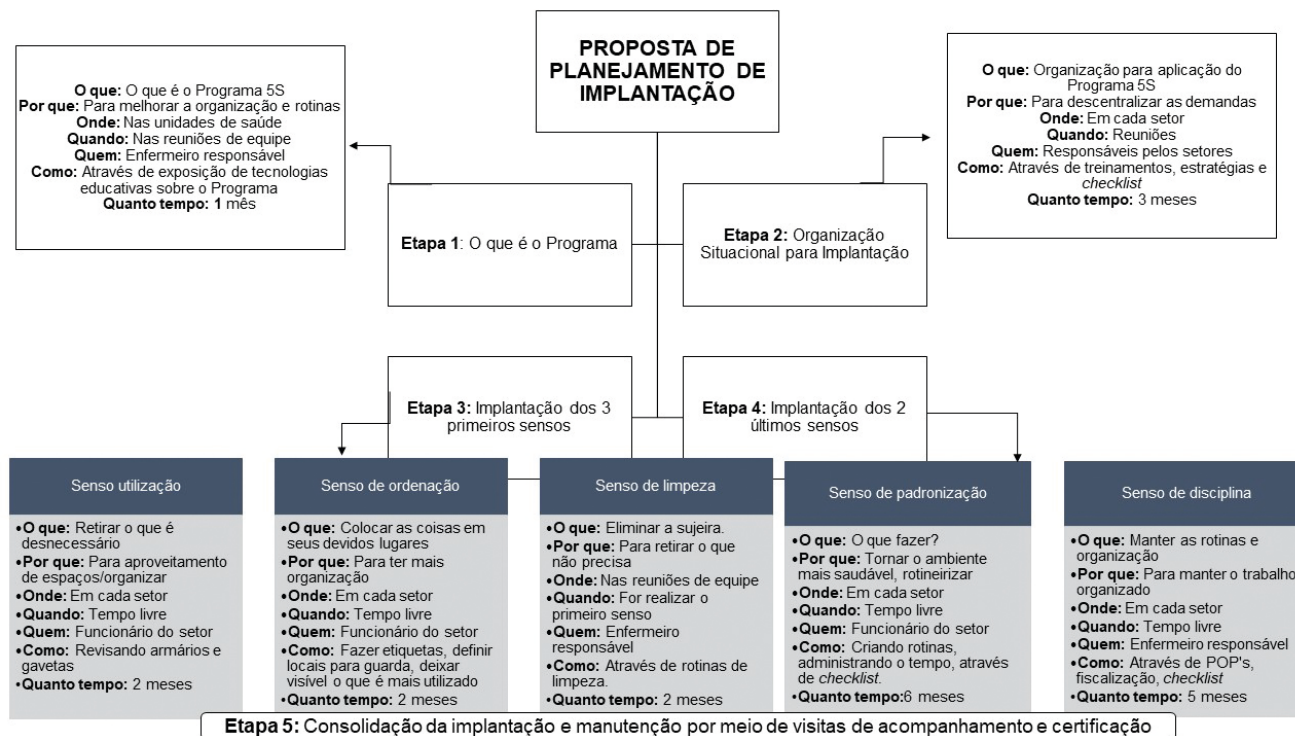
PROPOSTA DE PLANEJAMENTO DE IMPLANTAÇÃO

O que: O que é o Programa 5S
Por que: Para melhorar a organização e rotinas
Onde: Nas unidades de saúde
Quando: Nas reuniões de equipe
Quem: Enfermeiro responsável
Como: Através de exposição de tecnologias educativas sobre o Programa
Quanto tempo: 1 mês

O que: Organização para aplicação do Programa 5S
Por que: Para descentralizar as demandas
Onde: Em cada setor
Quando: Reuniões
Quem: Responsáveis pelos setores
Como: Através de treinamentos, estratégias e checklist
Quanto tempo: 3 meses

Etapa 1: O que é o Programa

Etapa 2: Organização Situacional para Implantação

Etapa 3: Implantação dos 3 primeiros sensos

Etapa 4: Implantação dos 2 últimos sensos

Senso utilização
•O que: Retirar o que é desnecessário
•Por que: Para aproveitamento de espaços/organizar
•Onde: Em cada setor
•Quando: Tempo livre
•Quem: Funcionário do setor
•Como: Revisando armários e gavetas
•Quanto tempo: 2 meses

Senso de ordenação
•O que: Colocar as coisas em seus devidos lugares
•Por que: Para ter mais organização
•Onde: Em cada setor
•Quando: Tempo livre
•Quem: Funcionário do setor
•Como: Fazer etiquetas, definir locais para guarda, deixar visível o que é mais utilizado
•Quanto tempo: 2 meses

Senso de limpeza
•O que: Eliminar a sujeira.
•Por que: Para retirar o que não precisa
•Onde: Nas reuniões de equipe
•Quando: For realizar o primeiro senso
•Quem: Enfermeiro responsável
•Como: Através de rotinas de limpeza.
•Quanto tempo: 2 meses

Senso de padronização
•O que: O que fazer?
•Por que: Tornar o ambiente mais saudável, rotineirizar
•Onde: Em cada setor
•Quando: Tempo livre
•Quem: Funcionário do setor
•Como: Criando rotinas, administrando o tempo, através de checklist.
•Quanto tempo:6 meses

Senso de disciplina
•O que: Manter as rotinas e organização
•Por que: Para manter o trabalho organizado
•Onde: Em cada setor
•Quando: Tempo livre
•Quem: Enfermeiro responsável
•Como: Através de POP's, fiscalização, checklist
•Quanto tempo: 5 meses

Etapa 5: Consolidação da implantação e manutenção por meio de visitas de acompanhamento e certificação